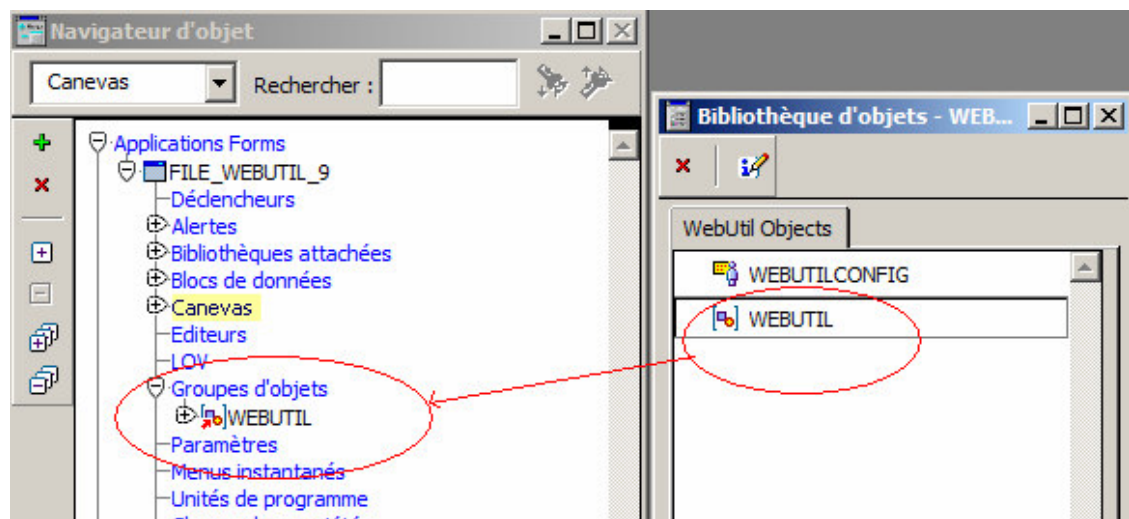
Navigateur d'objet

Canevas
Rechercher :

Applications Forms
FILE_WEBUTIL_9
Déclencheurs
Alertes
Bibliothèques attachées
Blocs de données
Canevas
Editeurs
LOV
Groupes d'objets
WEBUTIL
Paramètres
Menus instantanés
Unités de programme
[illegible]

Bibliothèque d'objets - WEB...

WebUtil Objects
WEBUTILCONFIG
WEBUTIL